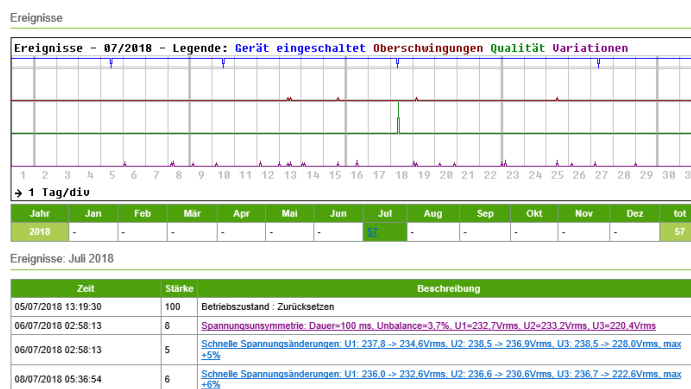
Ereignisse

Ereignisse - 07/2018 - Legende: Gerät eingeschaltet Oberschwingungen Qualität Variationen

1 2 3 4 5 6 7 8 9 10 11 12 13 14 15 16 17 18 19 20 21 22 23 24 25 26 27 28 29 30 31

→ 1 Tag/div

| Jahr | Jan | Feb | Mär | Apr | Mai | Jun | Jul | Aug | Sep | Okt | Nov | Dez | tot |
|---|---|---|---|---|---|---|---|---|---|---|---|---|---|
| 2018 | - | - | - | - | - | - | 57 | - | - | - | - | - | 57 |

Ereignisse: Juli 2018

| Zeit | Stärke | Beschreibung |
|---|---|---|
| 05/07/2018 13:19:30 | 100 | Betriebszustand : Zurücksetzen |
| 06/07/2018 02:58:13 | 8 | Spannungsunsymmetrie: Dauer=100 ms, Unbalance=3,7%, U1=232,7Vrms, U2=233,2Vrms, U3=220,4Vrms |
| 06/07/2018 02:58:13 | 5 | Schnelle Spannungsänderungen: U1: 237,8 -> 234,6Vrms, U2: 238,5 -> 236,9Vrms, U3: 238,5 -> 228,0Vrms, max +5% |
| 08/07/2018 05:36:54 | 6 | Schnelle Spannungsänderungen: U1: 236,0 -> 232,6Vrms, U2: 236,6 -> 230,6Vrms, U3: 236,7 -> 222,6Vrms, max +6% |